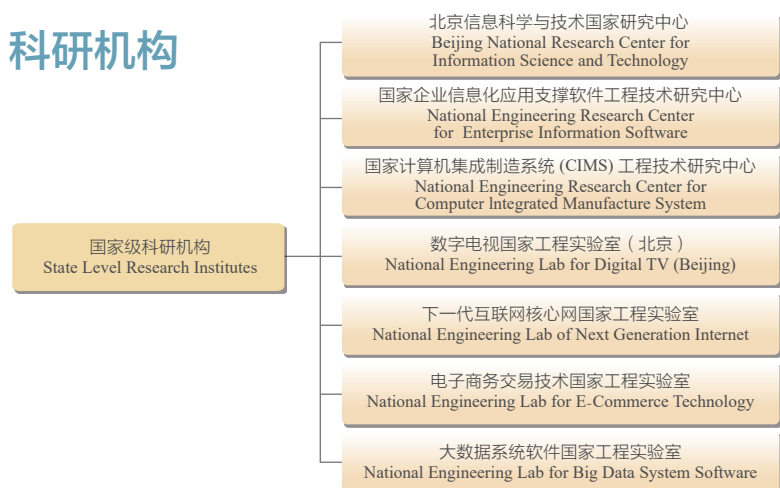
科研机构

国家级科研机构
State Level Research Institutes

北京信息科学与技术国家研究中心
Beijing National Research Center for Information Science and Technology

国家企业信息化应用支撑软件工程技术研究中心
National Engineering Research Center for Enterprise Information Software

国家计算机集成制造系统 (CIMS) 工程技术研究中心
National Engineering Research Center for Computer Integrated Manufacture System

数字电视国家工程实验室（北京）
National Engineering Lab for Digital TV (Beijing)

下一代互联网核心网国家工程实验室
National Engineering Lab of Next Generation Internet

电子商务交易技术国家工程实验室
National Engineering Lab for E-Commerce Technology

大数据系统软件国家工程实验室
National Engineering Lab for Big Data System Software